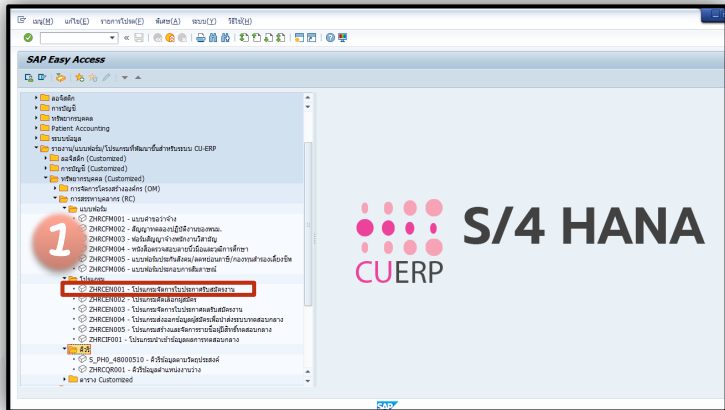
เมนู(M) แก้ไข(E) รายการโปรด(F) พิเศษ(A) ระบบ(Y) วิธีใช้(H)

SAP Easy Access

ลอจิสติก
การบัญชี
ทรัพยากรบุคคล
Patient Accounting
ระบบข้อมูล
รายงาน/แบบฟอร์ม/โปรแกรมที่พัฒนาขึ้นสำหรับระบบ CU-ERP
ลอจิสติก (Customized)
การบัญชี (Customized)
ทรัพยากรบุคคล (Customized)
การจัดการโครงสร้างองค์กร (OM)
การสรรหาบุคลากร (RC)
แบบฟอร์ม
ZHRCFM001 - แบบคำรองจ้าง
ZHRCFM002 - สัญญาจ้างลองปฏิบัติงานของพนง.
ZHRCFM003 - หนังสือสัญญาจ้างพนักงานวิสามัญ
ZHRCFM004 - หนังสือตรวจสอบคุณวุฒิเมื่อผลงานการศึกษา
ZHRCFM005 - แบบฟอร์มประกันสังคม/ลดหย่อนภาษี/กองทุนสำรองเลี้ยงชีพ
ZHRCFM006 - แบบฟอร์มประกอบการเสียภาษี
โปรแกรม
ZHRCEN001 - โปรแกรมจัดการประกาศรับสมัครงาน
ZHRCEN002 - โปรแกรมคัดเลือกผู้สมัคร
ZHRCEN003 - โปรแกรมจัดการประกาศผลรับสมัครงาน
ZHRCEN004 - โปรแกรมส่งออกข้อมูลผู้สมัครเพื่อนำส่งระบบกลางสอบกลาง
ZHRCEN005 - โปรแกรมสร้างและจัดการรายชื่อผู้มีสิทธิ์สอบกลาง
ZHRCIF001 - โปรแกรมนำเข้าข้อมูลผลการสอบกลาง
รีวิว
S_PH0_48000510 - รีวิวข้อมูลตามวัตถุประสงค์
ZHRCQR001 - รีวิวข้อมูลตำแหน่งว่าง
ดาราง Customized

1

S/4 HANA

CUERP

SAP